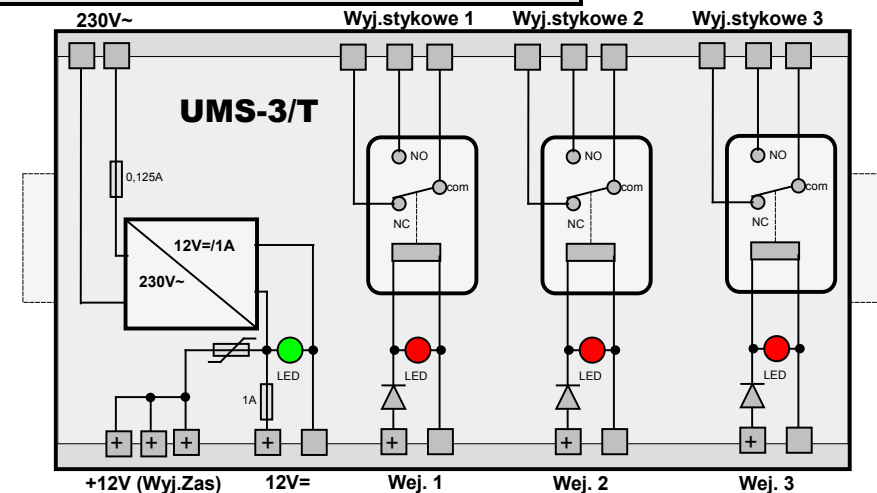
230V~

Wyj.stykowe 1

Wyj.stykowe 2

Wyj.stykowe 3

UMS-3/T

0,125A

12V=/1A

230V~

NO

com

NC

NO

com

NC

NO

com

NC

LED

LED

LED

LED

1A

+

+

+

+

+

+

+

+12V (Wyj.Zas)

12V=

Wej. 1

Wej. 2

Wej. 3